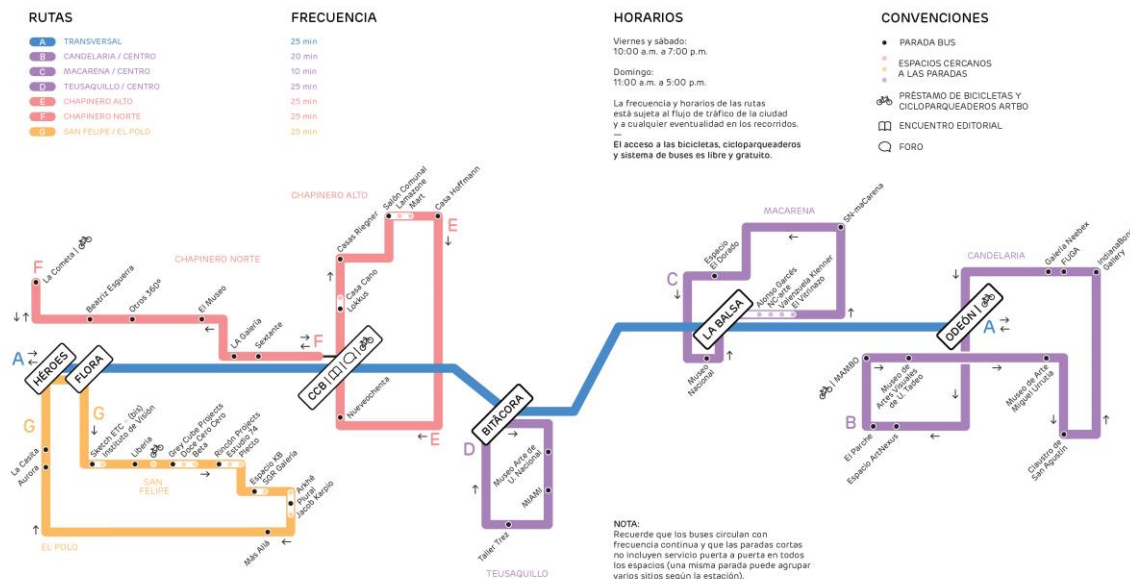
RUTAS

A TRANSVERSAL
B CANDELARIA / CENTRO
C MACARENA / CENTRO
D TEUSAQUILLO / CENTRO
E CHAPINERO ALTO
F CHAPINERO NORTE
G SAN FELIPE / EL POLO

FRECUENCIA

25 min
20 min
10 min
25 min
25 min
25 min
25 min

HORARIOS

Viernes y sábado:
10:00 a.m. a 7:00 p.m.

Domingo:
11:00 a.m. a 5:00 p.m.

La frecuencia y horarios de las rutas está sujeta al flujo de tráfico de la ciudad y a cualquier eventualidad en los recorridos.
—
El acceso a las bicicletas, cicloparqueaderos y sistema de buses es libre y gratuito.

CONVENCIONES

PARADA BUS
ESPACIOS CERCANOS A LAS PARADAS
PRÉSTAMO DE BICICLETAS Y CICLOPARQUEADEROS ARTBO
ENCUENTRO EDITORIAL
FORO

CHAPINERO ALTO
Casas Riegner
Salón Comunal
Lamazone
Marl
Casa Hoffmann
E
Casa Cano
Lokkus
Nueveochenta
E

CHAPINERO NORTE
F
La Cometa
Beatriz Esguerra
Otros 360º
El Museo
LA Galería
Sextante
F

A
HÉROES
FLORA
CCB
BITÁCORA

G
Sketch ETC. (bis)
Instituto de Visión
Libería
Grey Cube Projects
Doce Cero Cero
Beta
Rincón Projects
Estudio 74
Piedra
SAN FELIPE
Espacio KB
SGR Galería
Arkhé
Plural
Jacob Karpio
Más Allá

G
La Casita
Aurora
EL POLO

D
Museo de Arte U. Nacional
MIAMI
Taller Trez
TEUSAQUILLO

MACARENA
C
Espacio El Dorado
SN-maCarena
Alonso Garcés
NC-arte
Valenzuela Klenner
El Vitrinazo
LA BALSA
Museo Nacional

CANDELARIA
Galería Neebex
FUGA
IndianaBond Gallery
ODEÓN
A
MAMBO
Museo de Artes Visuales de U. Tadeo
Museo de Arte Miguel Urrutia
B
El Parche
Espacio ArtNexus
Claustro de San Agustín

NOTA:
Recuerde que los buses circulan con frecuencia continua y que las paradas cortas no incluyen servicio puerta a puerta en todos los espacios (una misma parada puede agrupar varios sitios según la estación).